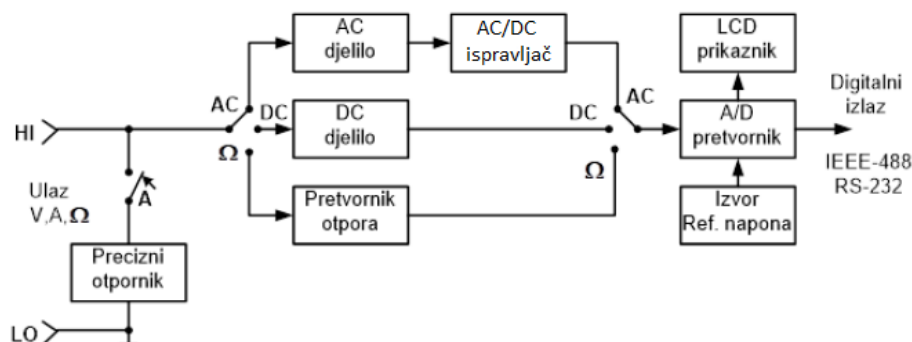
AC djelilo

AC/DC ispravljač

LCD prikaznik

Digitalni izlaz

AC

DC

DC

AC

HI

DC djelilo

A/D pretvornik

$\Omega$

$\Omega$

IEEE-488
RS-232

Ulaz
V,A,$\Omega$

A

Pretvornik otpora

Izvor Ref. napona

Precizni otpornik

LO